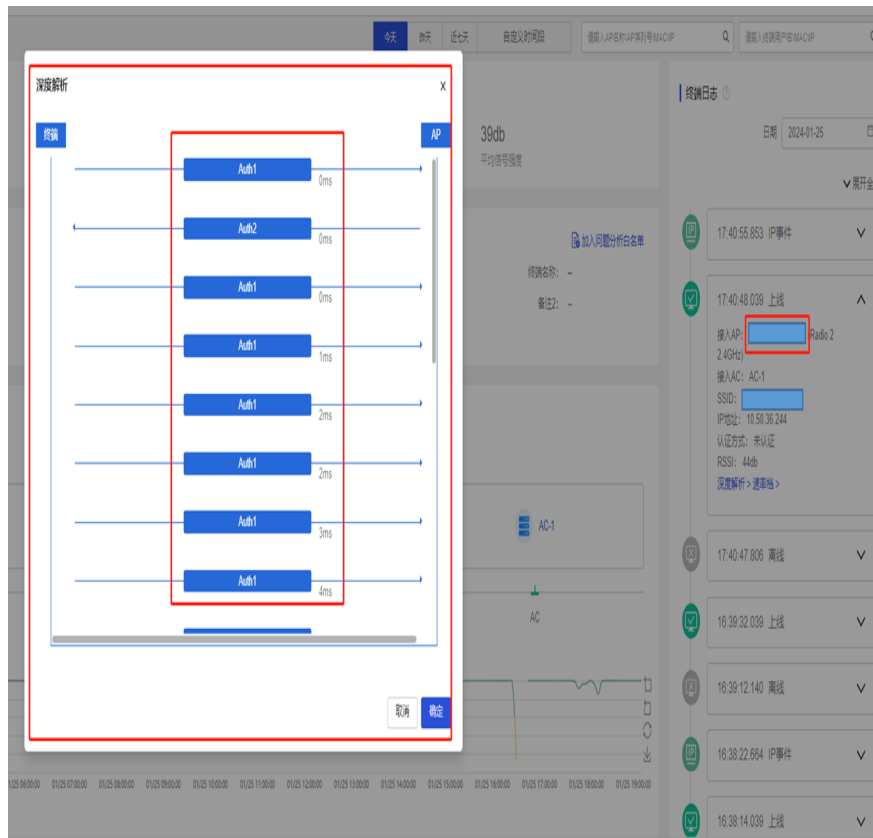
今天 昨天 近七天 自定义时间段
请输入AP名称/AP序列号/MAC/IP
请输入终端用户名/MAC/IP

深度解析
x
终端
AP
Auth1
0ms
Auth2
0ms
Auth1
0ms
Auth1
1ms
Auth1
2ms
Auth1
2ms
Auth1
3ms
Auth1
4ms
取消
确定

39db
平均信号强度

加入问题分析白名单
终端名称: --
备注2: --

AC-1
AC

终端日志
日期 2024-01-25
展开全
17:40:55.853 IP事件
17:40:48.039 上线
接入AP: Radio 2 2.4GHz)
接入AC: AC-1
SSID:
IP地址: 10.50.36.244
认证方式: 未认证
RSSI: 44db
深度解析 > 漫游轨 >
17:40:47.806 离线
16:39:32.039 上线
16:39:12.140 离线
16:38:22.664 IP事件
16:38:14.039 上线

01/25 06:00:00 01/25 07:00:00 01/25 08:00:00 01/25 09:00:00 01/25 10:00:00 01/25 11:00:00 01/25 12:00:00 01/25 13:00:00 01/25 14:00:00 01/25 15:00:00 01/25 16:00:00 01/25 17:00:00 01/25 18:00:00 01/25 19:00:00